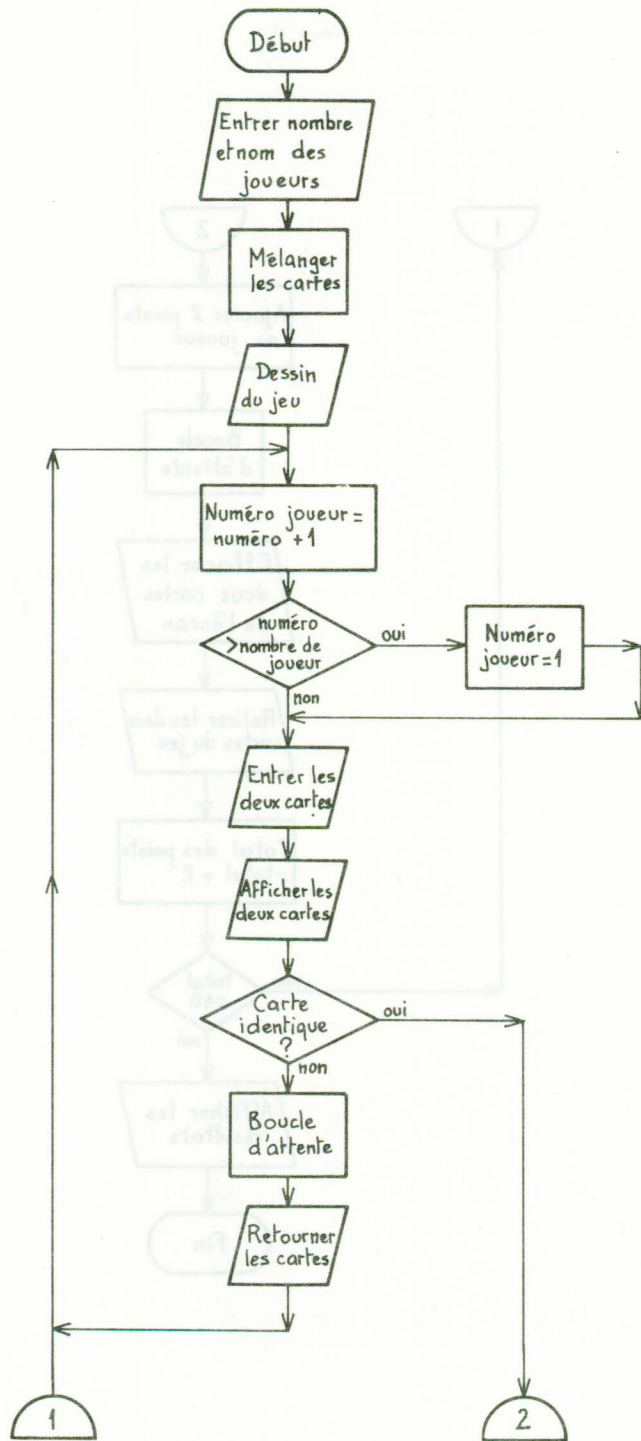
Début

Entrer nombre et nom des joueurs

Mélanger les cartes

Dessin du jeu

Numéro joueur = numéro + 1

numéro > nombre de joueur

oui

Numéro joueur = 1

non

Entrer les deux cartes

Afficher les deux cartes

Carte identique ?

oui

non

Boucle d'attente

Retourner les cartes

1

2